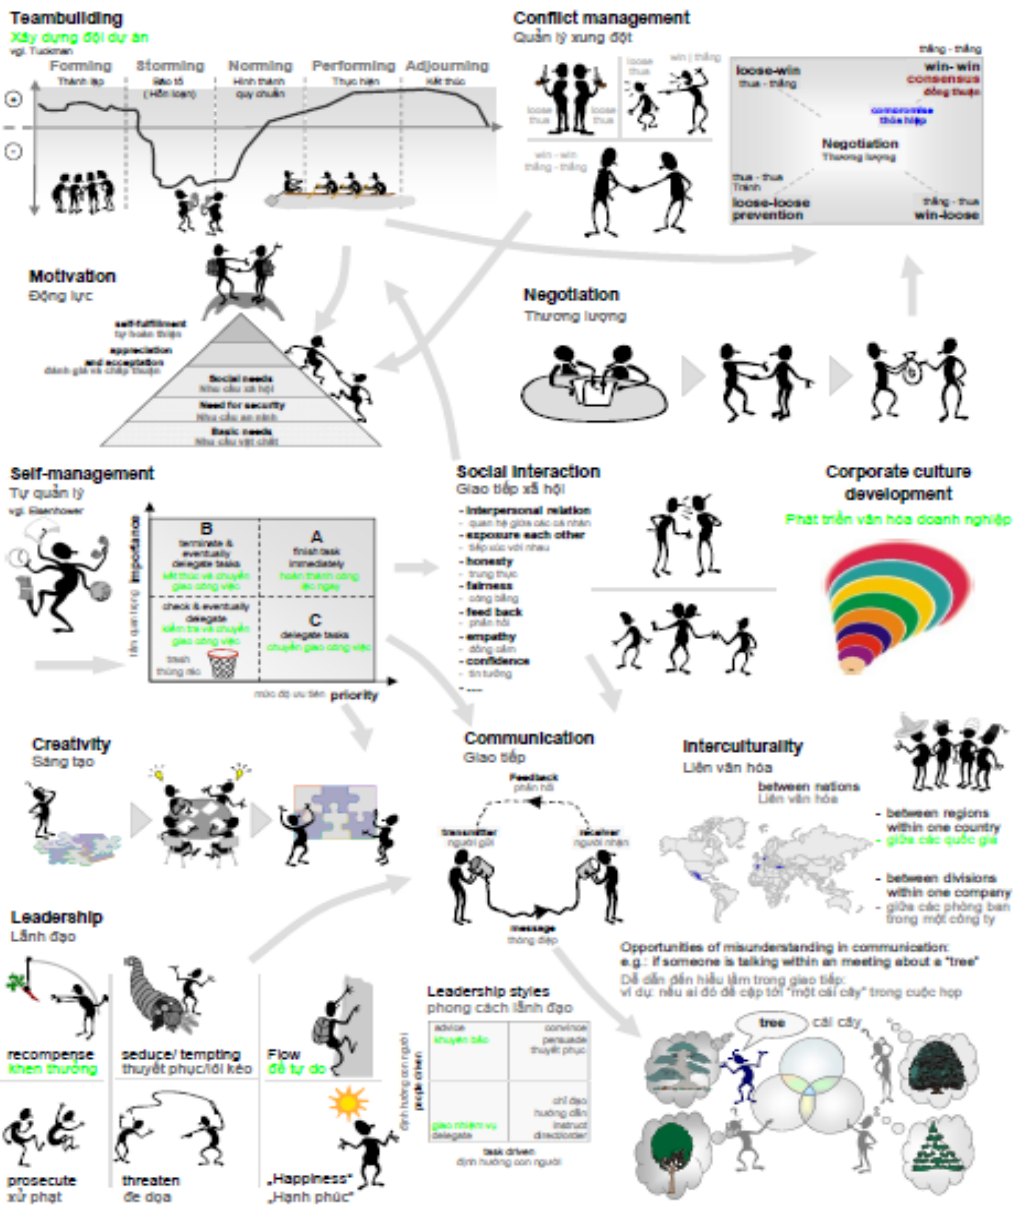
Teambuilding
Xây dựng đội dự án
vgl. Tuckman

Forming
Thành lập
Storming
Bão tố (Hỗn loạn)
Norming
Hình thành quy chuẩn
Performing
Thực hiện
Adjourning
Kết thúc

+
-

Conflict management
Quản lý xung đột

loose thua
loose thua
loose thua
win thắng
win - win thắng - thắng

thắng - thắng
loose-win
thua - thắng
win - win
consensus
đồng thuận
compromise
thỏa hiệp
Negotiation
Thương lượng
thua - thua
Tránh
loose-loose prevention
thắng - thua
win-loose

Motivation
Động lực

self-fulfillment
tự hoàn thiện
appreciation and acceptation
đánh giá và chấp thuận
Social needs
Nhu cầu xã hội
Need for security
Nhu cầu an ninh
Basic needs
Nhu cầu vật chất

Negotiation
Thương lượng

Self-management
Tự quản lý
vgl. Eisenhower

importance
tầm quan trọng
B
terminate & eventually delegate tasks
kết thúc và chuyển giao công việc
A
finish task immediately
hoàn thành công việc ngay
check & eventually delegate
kiểm tra và chuyển giao công việc
trash
thùng rác
C
delegate tasks
chuyển giao công việc
mức độ ưu tiên priority

Social interaction
Giao tiếp xã hội
- interpersonal relation
quan hệ giữa các cá nhân
- exposure each other
tiếp xúc với nhau
- honesty
trung thực
- fairness
công bằng
- feed back
phản hồi
- empathy
đồng cảm
- confidence
tin tưởng
- ....

Corporate culture development
Phát triển văn hóa doanh nghiệp

Creativity
Sáng tạo

Communication
Giao tiếp
Feedback
phản hồi
transmitter
người gửi
receiver
người nhận
message
thông điệp

Interculturality
Liên văn hóa
between nations
Liên văn hóa
- between regions within one country
- giữa các quốc gia
- between divisions within one company
- giữa các phòng ban trong một công ty

Opportunities of misunderstanding in communication:
e.g.: if someone is talking within an meeting about a "tree"
Dễ dẫn đến hiểu lầm trong giao tiếp:
ví dụ: nếu ai đó đề cập tới "một cái cây" trong cuộc họp

tree
cái cây

Leadership
Lãnh đạo

recompense
khen thưởng
seduce/ tempting
thuyết phục/lôi kéo
Flow
để tự do
prosecute
xử phạt
threaten
đe dọa
„Happiness"
„Hạnh phúc"

Leadership styles
phong cách lãnh đạo
advice
chuyển bảo
convince persuade
thuyết phục
giao nhiệm vụ delegate
chỉ đạo hướng dẫn instruct director
people driven
định hướng con người
task driven
định hướng con người